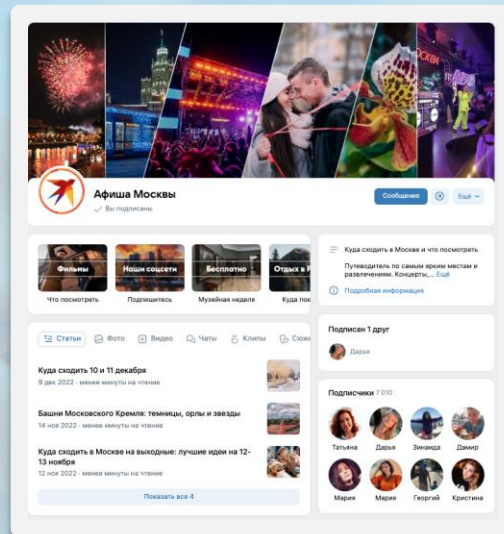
Афиша Москвы
Вы подписаны

Сообщение
Ещё

Фильмы
Что посмотреть

Наши соцсети
Подпишитесь

Бесплатно
Музейная неделя

Отдых в Р
Куда пой

Куда сходить в Москве и что посмотреть

Путеводитель по самым ярким местам и развлечениям. Концерты,... Ещё

Подробная информация

Статьи
Фото
Видео
Чаты
Клипы
Сюж

Куда сходить 10 и 11 декабря
9 дек 2022 · менее минуты на чтение

Башни Московского Кремля: темницы, орлы и звезды
14 ноя 2022 · менее минуты на чтение

Куда сходить в Москве на выходные: лучшие идеи на 12-13 ноября
12 ноя 2022 · менее минуты на чтение

Показать все 4

Подписан 1 друг
Дарья

Подписчики 7 010
Татьяна
Дарья
Зинаида
Дамир
Мария
Мария
Георгий
Kristina